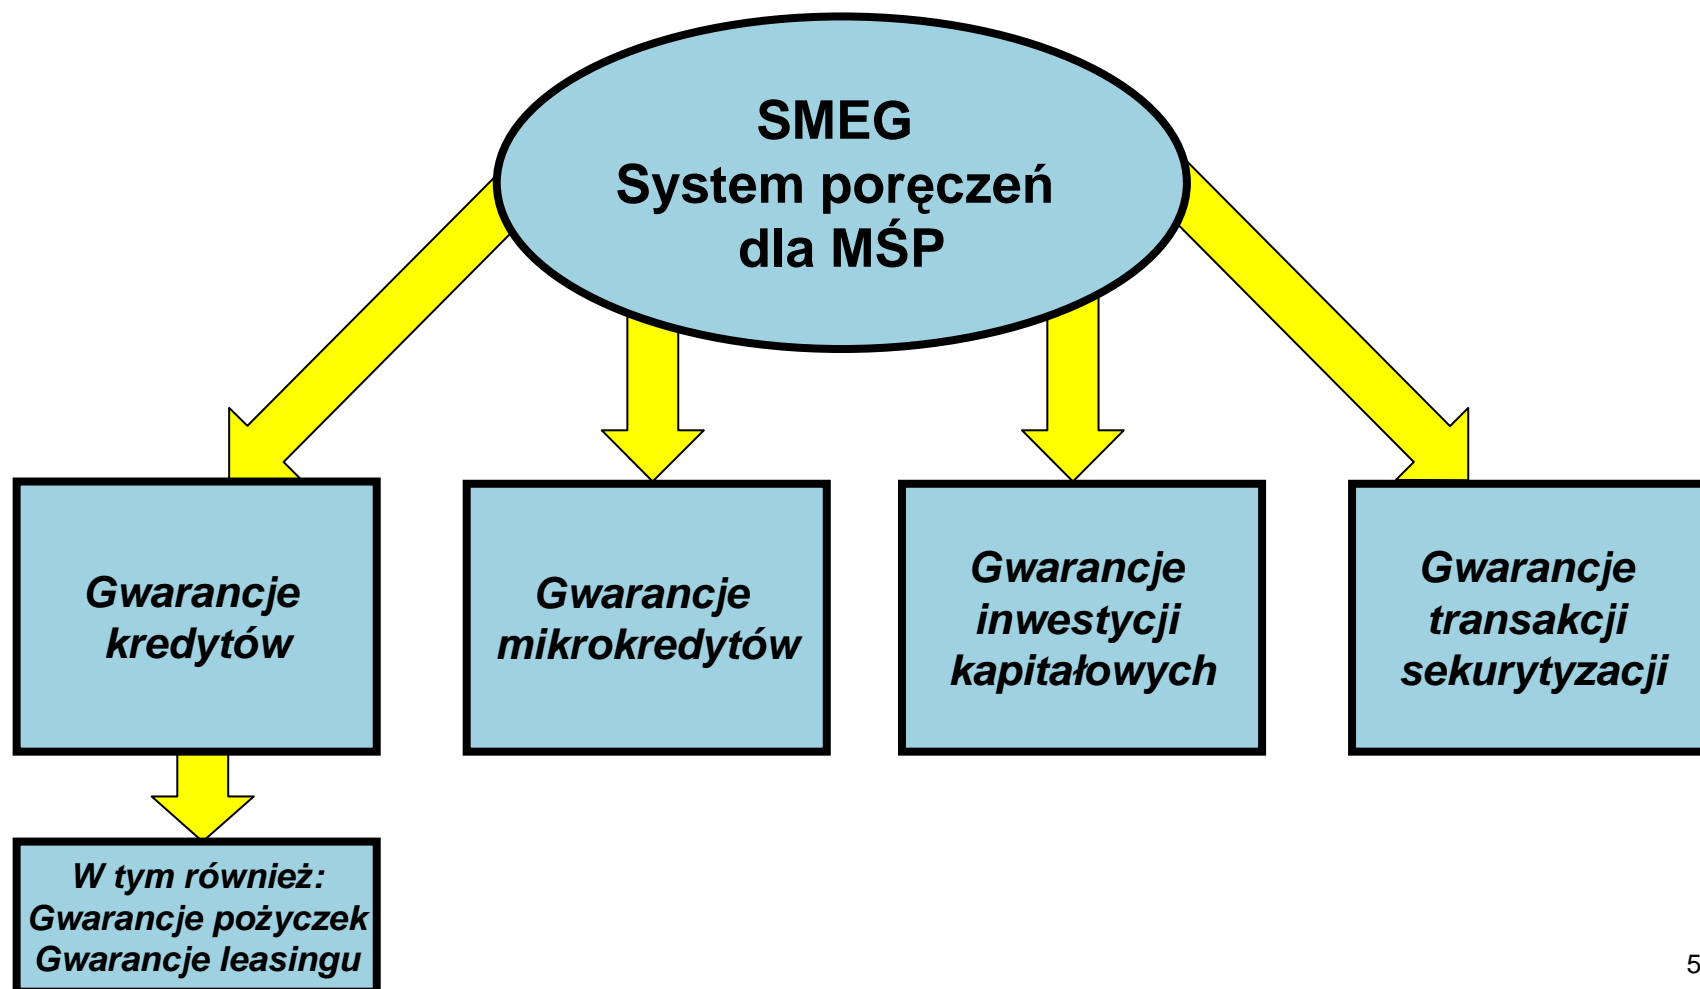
SMEG
System poręczeń
dla MŚP

Gwarancje kredytów

Gwarancje mikrokredytów

Gwarancje inwestycji kapitałowych

Gwarancje transakcji sekurytyzacji

W tym również:
Gwarancje pożyczek
Gwarancje leasingu

5